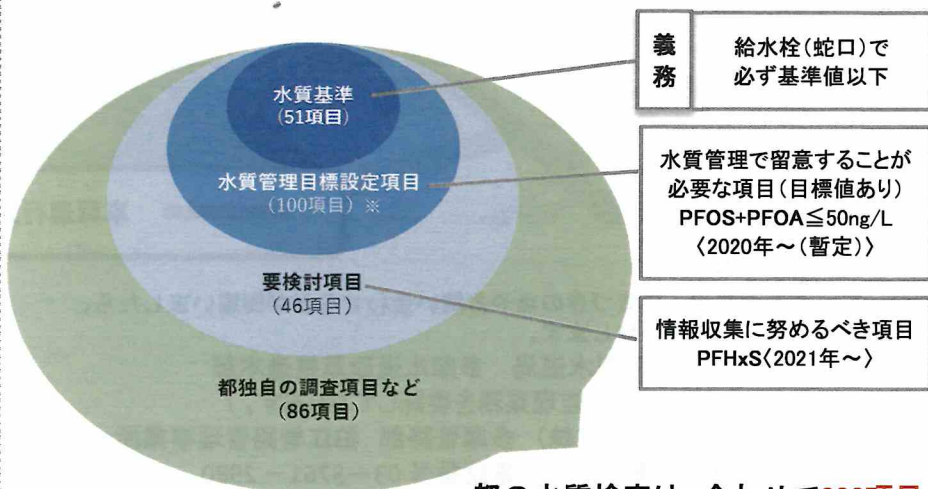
義務

給水栓(蛇口)で必ず基準値以下

水質基準
(51項目)

水質管理目標設定項目
(100項目) ※

水質管理で留意することが必要な項目(目標値あり)
PFOS+PFOA≦50ng/L
〈2020年~(暫定)〉

要検討項目
(46項目)

情報収集に努めるべき項目
PFHxS〈2021年~〉

都独自の調査項目など
(86項目)

都の水質検査は、合わせて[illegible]